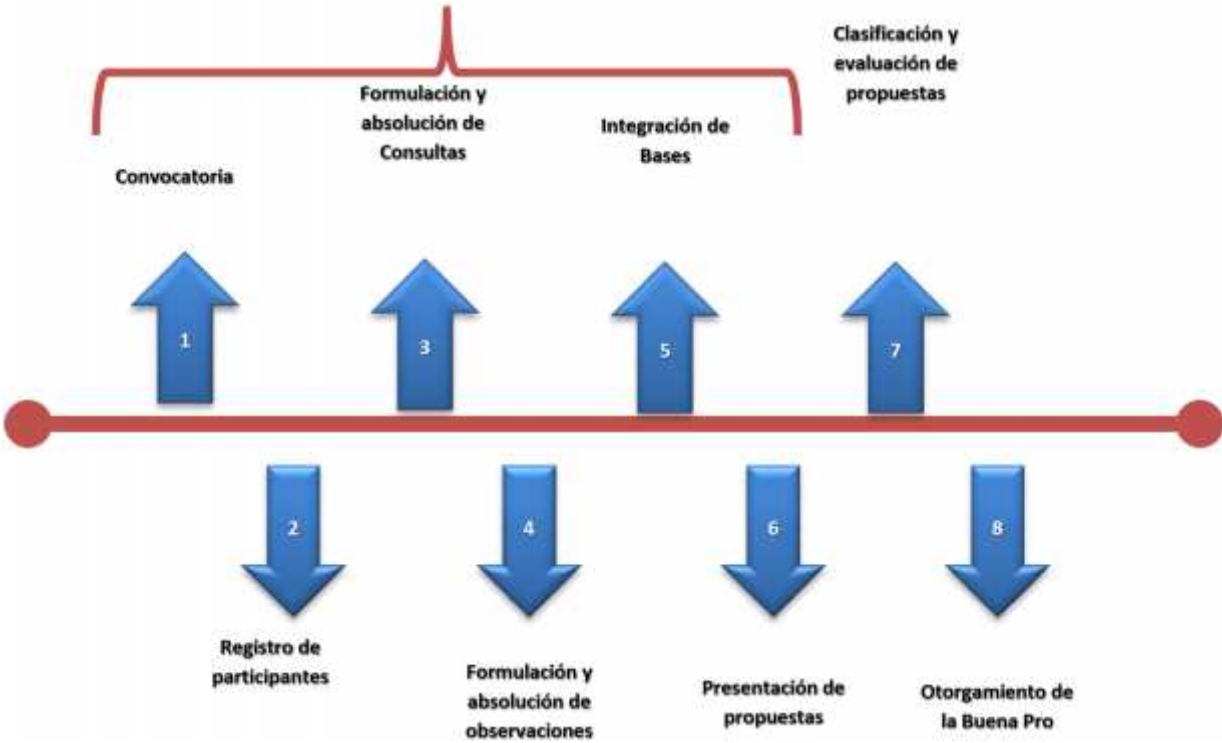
Clasificación y evaluación de propuestas

Formulación y absolución de Consultas

Integración de Bases

Convocatoria

1

3

5

7

2

4

6

8

Registro de participantes

Formulación y absolución de observaciones

Presentación de propuestas

Otorgamiento de la Buena Pro